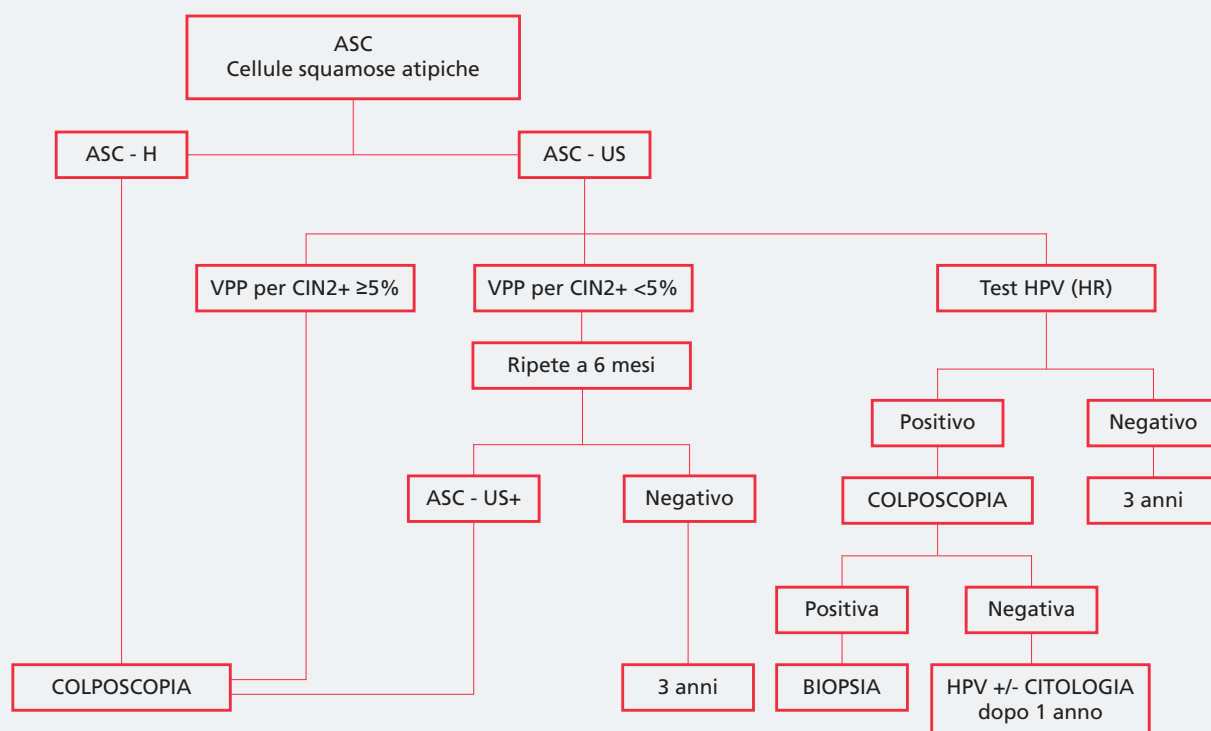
ASC
Cellule squamose atipiche

ASC - H

ASC - US

VPP per CIN2+ ≥5%

VPP per CIN2+ <5%

Test HPV (HR)

Ripete a 6 mesi

Positivo

Negativo

ASC - US+

Negativo

COLPOSCOPIA

3 anni

Positiva

Negativa

COLPOSCOPIA

3 anni

BIOPSIA

HPV +/- CITOLOGIA dopo 1 anno